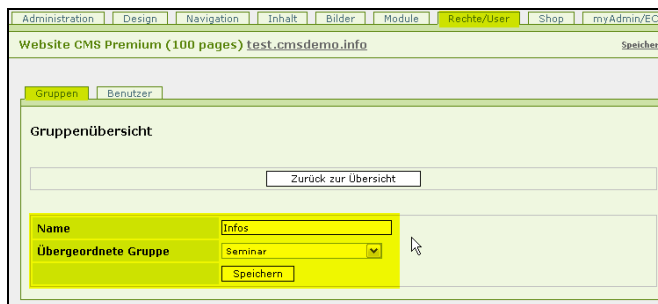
Administration | Design | Navigation | Inhalt | Bilder | Module | Rechte/User | Shop | myAdmin/EC

Website CMS Premium (100 pages) test.cmsdemo.info

Speicher

Gruppen | Benutzer

Gruppenübersicht

Zurück zur Übersicht

| Name | Infos |
|---|---|
| Übergeordnete Gruppe | Seminar |
| | Speichern |